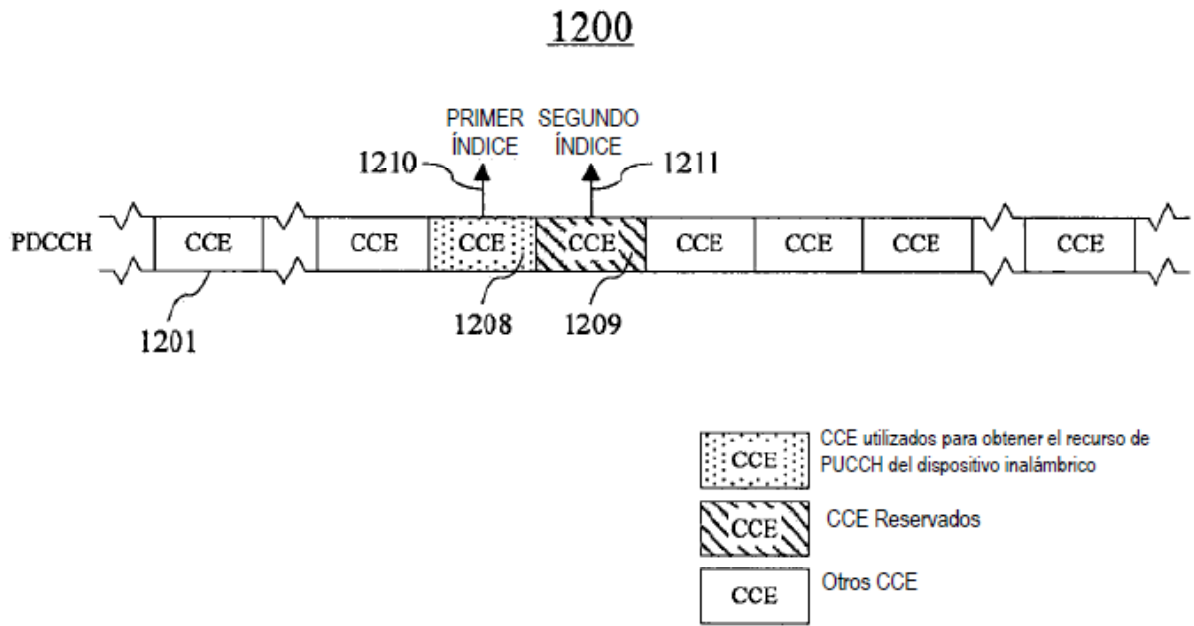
1200

PRIMER ÍNDICE

SEGUNDO ÍNDICE

1210

1211

PDCCH

CCE

CCE

CCE

CCE

CCE

CCE

CCE

CCE

1201

1208

1209

CCE

CCE utilizados para obtener el recurso de PUCCH del dispositivo inalámbrico

CCE

CCE Reservados

CCE

Otros CCE